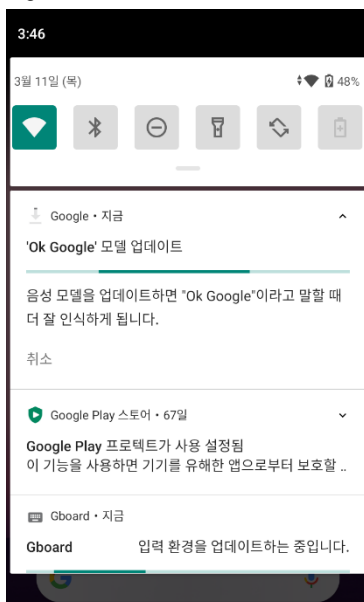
3:46

3월 11일 (목)

48%

Google • 지금

'Ok Google' 모델 업데이트

음성 모델을 업데이트하면 "Ok Google"이라고 말할 때 더 잘 인식하게 됩니다.

취소

Google Play 스토어 • 67일

Google Play 프로텍트가 사용 설정됨

이 기능을 사용하면 기기를 유해한 앱으로부터 보호할 ..

Gboard • 지금

Gboard

입력 환경을 업데이트하는 중입니다.